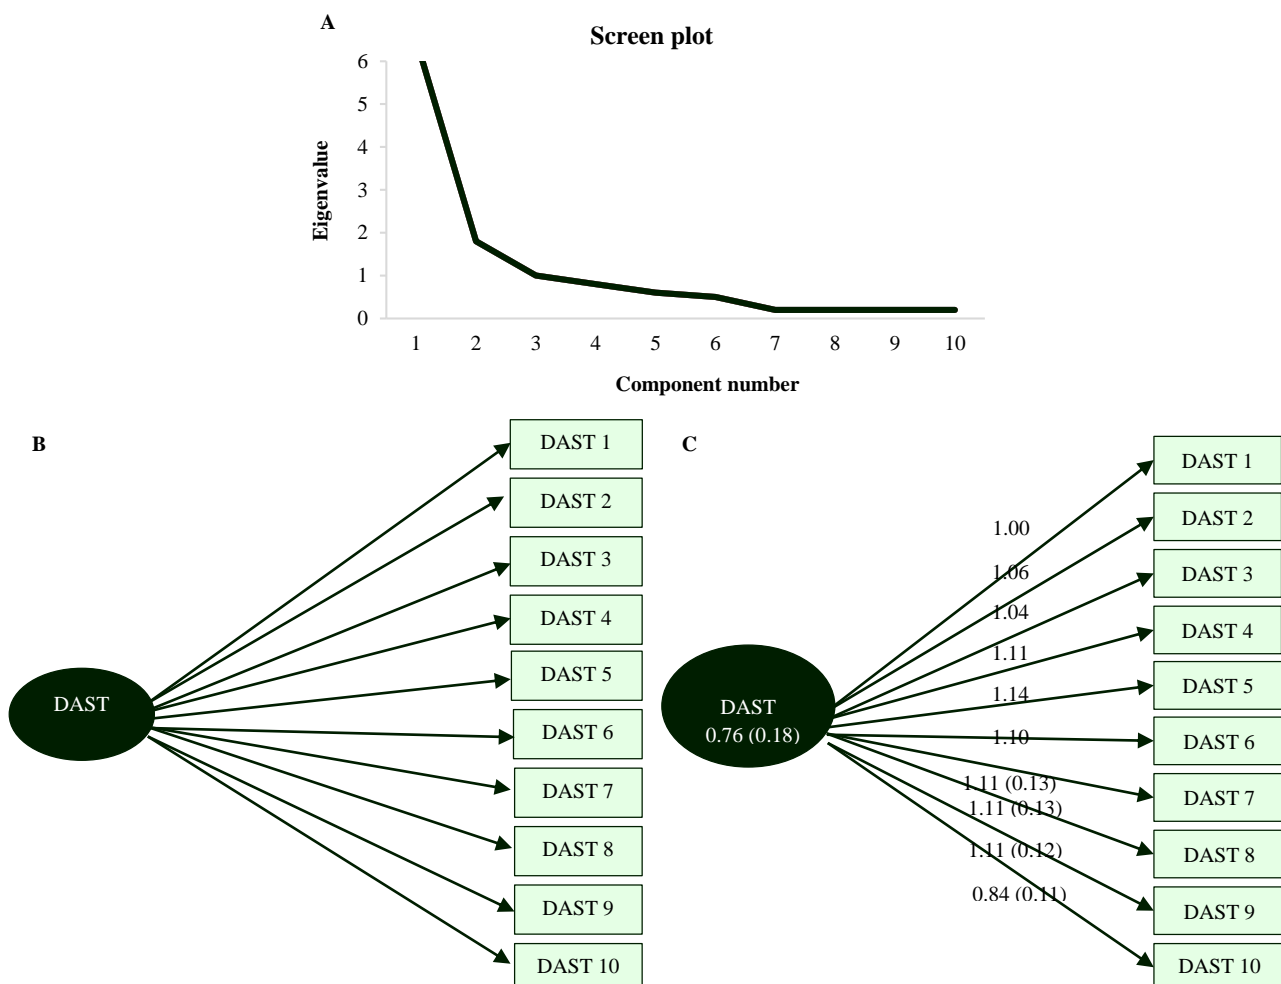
A

Screen plot

Eigenvalue

6
5
4
3
2
1
0

1 2 3 4 5 6 7 8 9 10

Component number

B

DAST

DAST 1
DAST 2
DAST 3
DAST 4
DAST 5
DAST 6
DAST 7
DAST 8
DAST 9
DAST 10

C

DAST
0.76 (0.18)

1.00
1.06
1.04
1.11
1.14
1.10
1.11 (0.13)
1.11 (0.13)
1.11 (0.12)
0.84 (0.11)

DAST 1
DAST 2
DAST 3
DAST 4
DAST 5
DAST 6
DAST 7
DAST 8
DAST 9
DAST 10